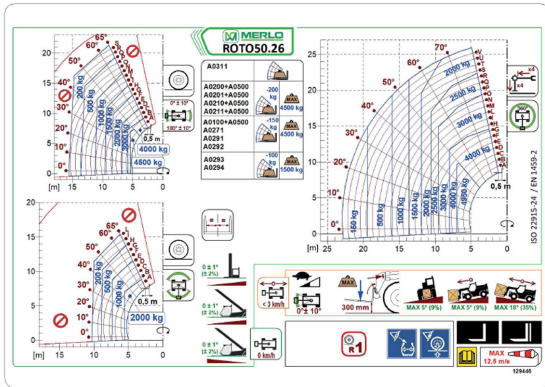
MERLO
ROTO50.26

A0311

A0200+A0500
A0201+A0500
A0210+A0500
A0211+A0500
-200 kg
MAX 4500 kg

A0100+A0500
A0271
A0291
A0292
-150 kg
MAX 4500 kg

A0293
A0294
-100 kg
MAX 1500 kg

65°
60°
50°
40°
30°
20°
10°
0°
60 kg
300 kg
500 kg
1000 kg
1500 kg
2000 kg
2500 kg
4000 kg
4500 kg
0,5 m
[m] 15 10 5 0
20
15
10
5
0

0° ± 10°
180° ± 10°

70°
60°
50°
40°
30°
20°
10°
0°
160 kg
800 kg
1000 kg
1500 kg
2000 kg
2500 kg
3000 kg
4000 kg
4500 kg
2000 kg
2500 kg
3000 kg
4000 kg
0,5 m
[m] 25 20 15 10 5 0
25
20
15
10
5
0

ISO 22915-24 / EN 1459-2

65°
60°
50°
40°
30°
20°
10°
0°
500 kg
1000 kg
1500 kg
2000 kg
0,5 m
2000 kg
[m] 15 10 5 0
20
15
10
5
0

0 ± 1°
(± 2%)
0 ± 1°
(± 2%)
0 ± 1°
(± 2%)
0 km/h

< 3 km/h
0° ± 10°
MAX
300 mm
MAX 5° (9%)
MAX 5° (9%)
MAX 18° (35%)

x4
x4

R1

MAX
12,5 m/s

129446